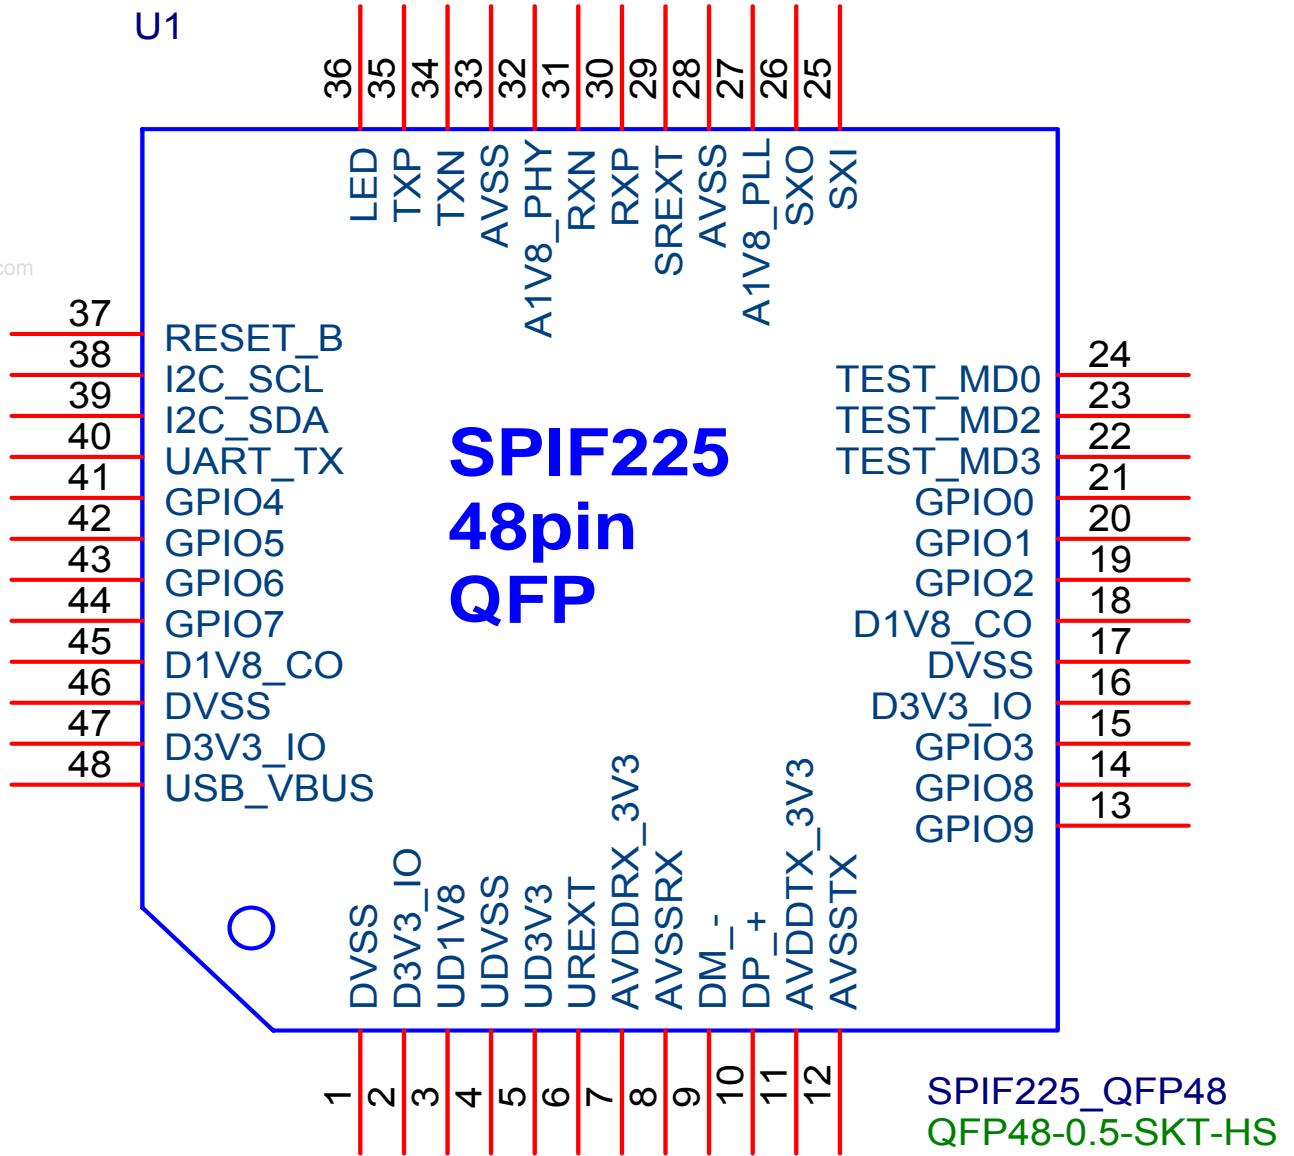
U1

36 35 34 33 32 31 30 29 28 27 26 25

LED TXP TXN AVSS A1V8_PHY RXN RXP SREXT AVSS A1V8_PLL SXO SXI

com

37 RESET_B
38 I2C_SCL
39 I2C_SDA
40 UART_TX
41 GPIO4
42 GPIO5
43 GPIO6
44 GPIO7
45 D1V8_CO
46 DVSS
47 D3V3_IO
48 USB_VBUS

SPIF225
48pin
QFP

TEST_MD0 24
TEST_MD2 23
TEST_MD3 22
GPIO0 21
GPIO1 20
GPIO2 19
D1V8_CO 18
DVSS 17
D3V3_IO 16
GPIO3 15
GPIO8 14
GPIO9 13

DVSS D3V3_IO UD1V8 UDVSS UD3V3 UREXT AVDDRX_3V3 AVSSRX DM_- DP_+ AVDDTX_3V3 AVSSTX

1 2 3 4 5 6 7 8 9 10 11 12

SPIF225_QFP48
QFP48-0.5-SKT-HS